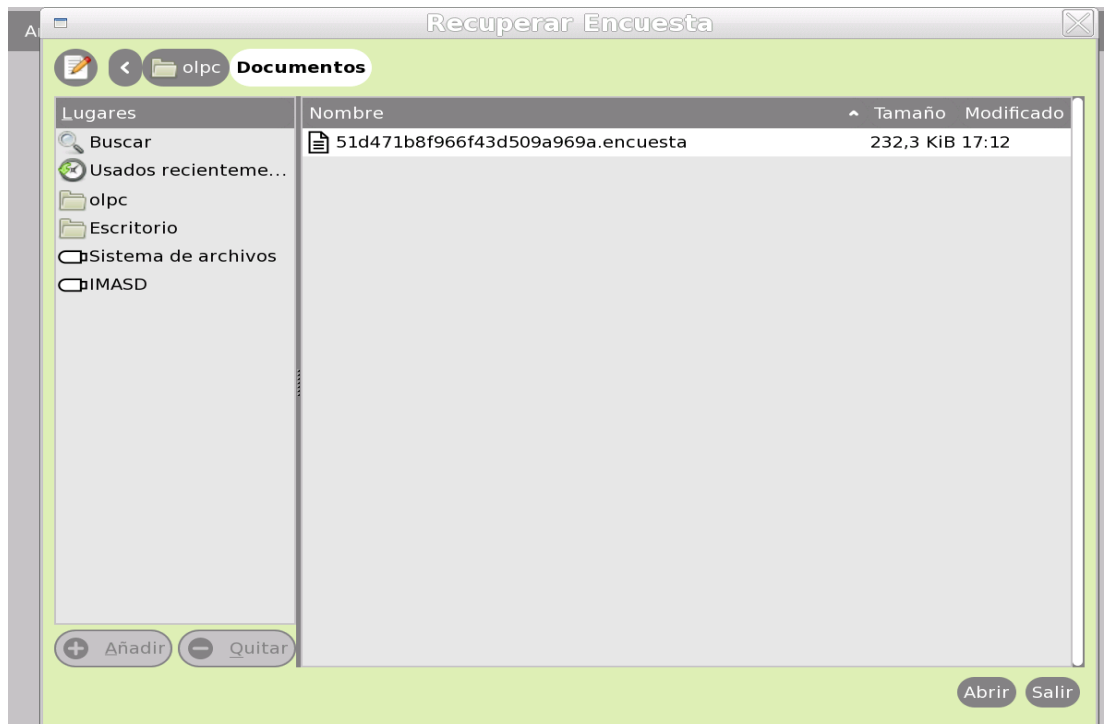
A

Recuperar Encuesta

olpc Documentos

Lugares
Buscar
Usados recienteme...
olpc
Escritorio
Sistema de archivos
IMASD

Añadir Quitar

| Nombre | Tamaño | Modificado |
|---|---|---|
| 51d471b8f966f43d509a969a.encuesta | 232,3 KiB | 17:12 |

Abrir Salir